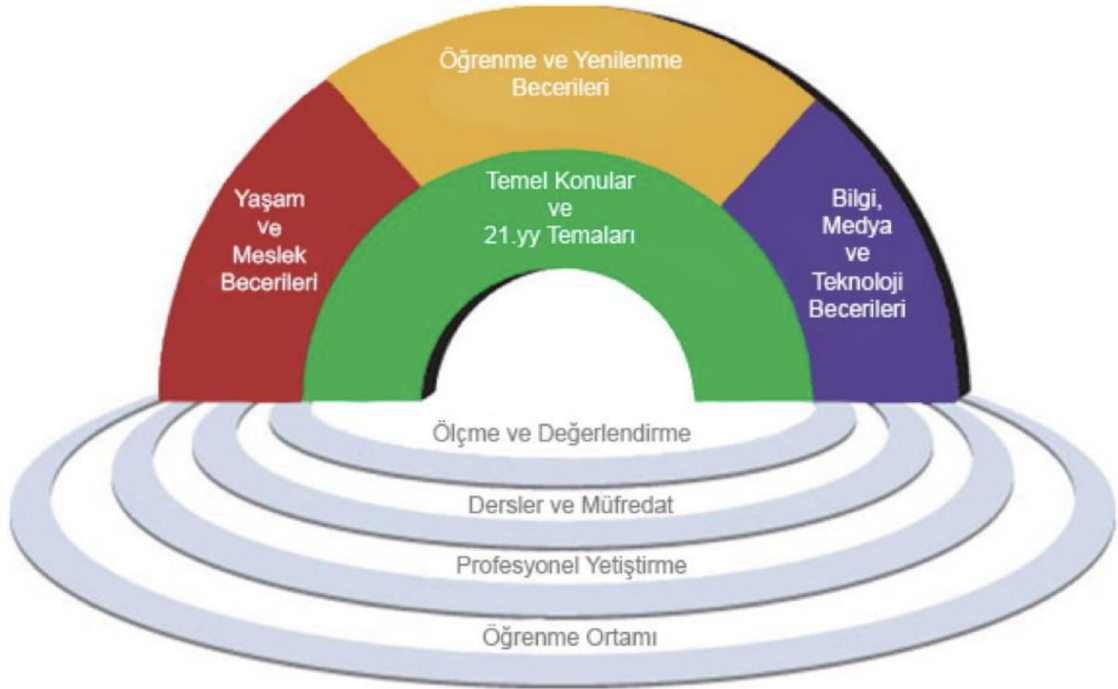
Öğrenme ve Yenilenme Becerileri

Yaşam ve Meslek Becerileri

Temel Konular ve 21.yy Temaları

Bilgi, Medya ve Teknoloji Becerileri

Ölçme ve Değerlendirme

Dersler ve Müfredat

Profesyonel Yetiştirme

Öğrenme Ortamı